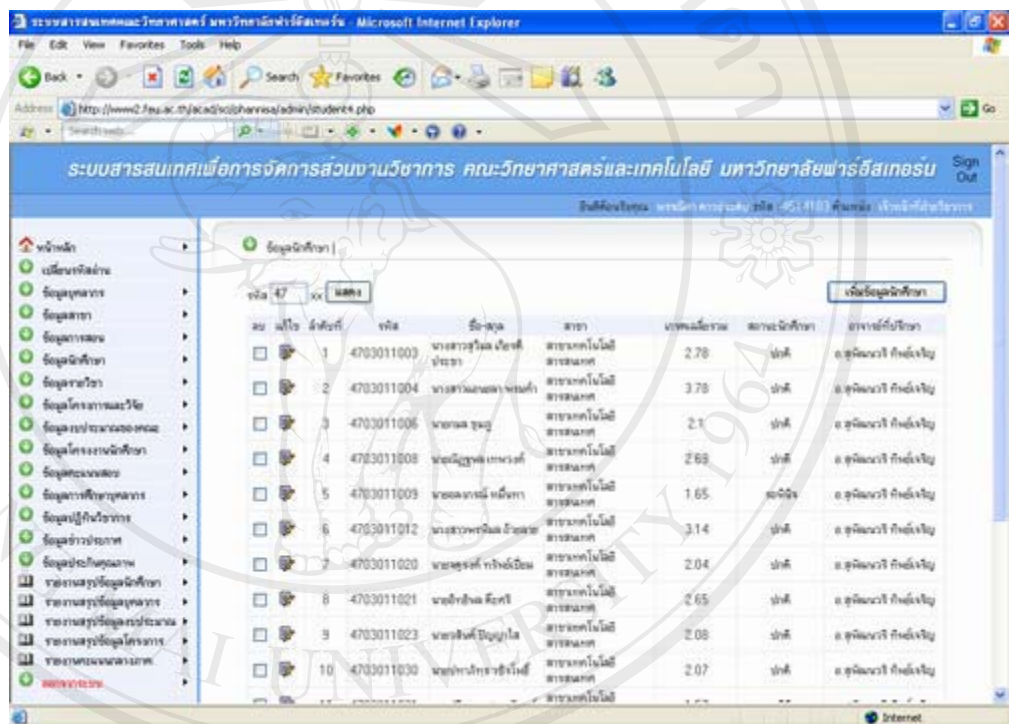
ระบบสารสนเทศและวิทยาศาสตร์ มหาวิทยาลัยฟาร์อีสเทอร์น - Microsoft Internet Explorer

File Edit View Favorites Tools Help

Back Search Favorites

Address http://www2.feu.ac.th/acad/sci/phannisa/admin/student4.php Go

ระบบสารสนเทศเพื่อการจัดการส่วนงานวิชาการ คณะวิทยาศาสตร์และเทคโนโลยี มหาวิทยาลัยฟาร์อีสเทอร์น Sign Out

หน้าหลัก
เปลี่ยนรหัสผ่าน
ข้อมูลบุคลากร
ข้อมูลสาขา
ข้อมูลการสอน
ข้อมูลนักศึกษา
ข้อมูลรายวิชา
ข้อมูลโครงการและวิจัย
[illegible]
ข้อมูลโครงงานนักศึกษา
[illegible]
ข้อมูลการศึกษาบุคลากร
ข้อมูลปฏิทินวิชาการ
ข้อมูลข่าวประกาศ
ข้อมูลประกันคุณภาพ
รายงานสรุปข้อมูลนักศึกษา
รายงานสรุปข้อมูลบุคลากร
รายงานสรุปข้อมูล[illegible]
รายงานสรุปข้อมูลโครงการ
รายงาน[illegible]
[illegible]

ข้อมูลนักศึกษา |

รหัส 47 xx แสดง

เพิ่มข้อมูลนักศึกษา

| ลบ | แก้ไข | ลำดับที่ | รหัส | ชื่อ-สกุล | สาขา | เกรดเฉลี่ยรวม | สถานะนักศึกษา | อาจารย์ที่ปรึกษา |
|---|---|---|---|---|---|---|---|---|
| | | 1 | 4703011003 | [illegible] | สาขาเทคโนโลยีสารสนเทศ | 2.78 | ปกติ | อ.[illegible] |
| | | 2 | 4703011004 | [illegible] | สาขาเทคโนโลยีสารสนเทศ | 3.78 | ปกติ | อ.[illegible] |
| | | 3 | 4703011006 | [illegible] | สาขาเทคโนโลยีสารสนเทศ | 2.1 | ปกติ | อ.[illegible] |
| | | 4 | 4703011008 | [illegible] | สาขาเทคโนโลยีสารสนเทศ | 2.69 | ปกติ | อ.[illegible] |
| | | 5 | 4703011009 | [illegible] | สาขาเทคโนโลยีสารสนเทศ | 1.65 | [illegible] | อ.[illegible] |
| | | 6 | 4703011012 | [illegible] | สาขาเทคโนโลยีสารสนเทศ | 3.14 | ปกติ | อ.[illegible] |
| | | 7 | 4703011020 | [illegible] | สาขาเทคโนโลยีสารสนเทศ | 2.04 | ปกติ | อ.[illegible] |
| | | 8 | 4703011021 | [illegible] | สาขาเทคโนโลยีสารสนเทศ | 2.65 | ปกติ | อ.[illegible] |
| | | 9 | 4703011023 | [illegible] | สาขาเทคโนโลยีสารสนเทศ | 2.08 | ปกติ | อ.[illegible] |
| | | 10 | 4703011030 | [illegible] | สาขาเทคโนโลยีสารสนเทศ | 2.07 | ปกติ | อ.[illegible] |

Internet